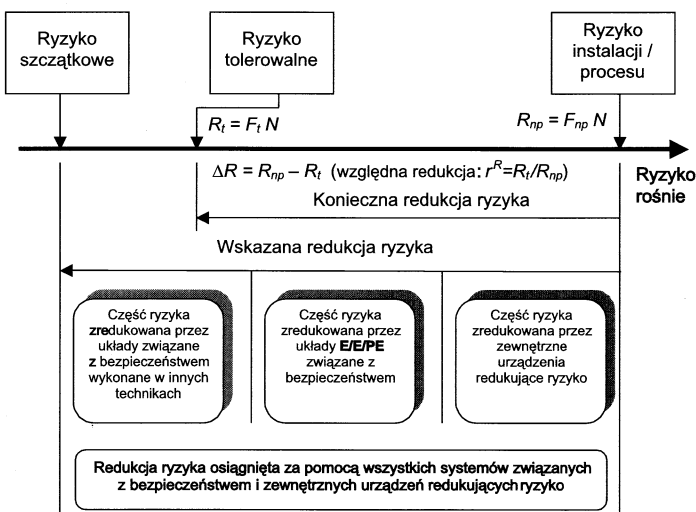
Ryzyko szczątkowe

Ryzyko tolerowalne

Ryzyko instalacji / procesu

$R_t = F_t N$

$R_{np} = F_{np} N$

$\Delta R = R_{np} - R_t$ (względna redukcja: $r^R = R_t / R_{np}$)

Ryzyko rośnie

Konieczna redukcja ryzyka

Wskazana redukcja ryzyka

Część ryzyka zredukowana przez układy związane z bezpieczeństwem wykonane w innych technikach

Część ryzyka zredukowana przez układy E/E/PE związane z bezpieczeństwem

Część ryzyka zredukowana przez zewnętrzne urządzenia redukujące ryzyko

Redukcja ryzyka osiągnięta za pomocą wszystkich systemów związanych z bezpieczeństwem i zewnętrznych urządzeń redukujących ryzyko